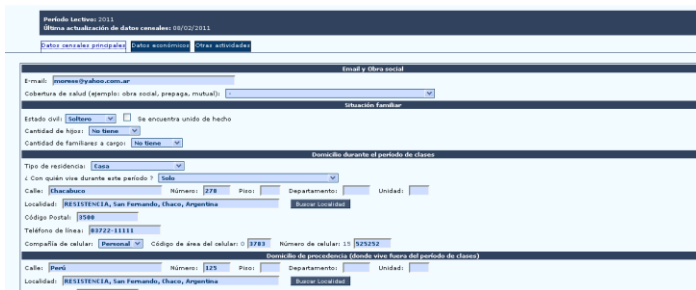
Periodo Lectivo: 2011
Última actualización de datos censales: 08/02/2011

Datos censales principales | Datos económicos | Otras actividades

Email y Obra social

E-mail: momse@yahoo.com.ar

Cobertura de salud (ejemplo: obra social, prepaga, mutual): -

Situación familiar

Estado civil: Soltero
Se encuentra unido de hecho

Cantidad de hijos: No tiene

Cantidad de familiares a cargo: No tiene

Domicilio durante el periodo de clases

Tipo de residencia: Casa

¿ Con quién vive durante este periodo ? Solo

Calle: Chacabuco Número: 278 Piso: Departamento: Unidad:

Localidad: RESISTENCIA, San Fernando, Chaco, Argentina Buscar Localidad

Código Postal: 3500

Teléfono de línea: 03722-11111

Compañía de celular: Personal Código de área del celular: 0 3783 Número de celular: 15 525252

Domicilio de procedencia (donde vive fuera del periodo de clases)

Calle: Perú Número: 125 Piso: Departamento: Unidad:

Localidad: RESISTENCIA, San Fernando, Chaco, Argentina Buscar Localidad